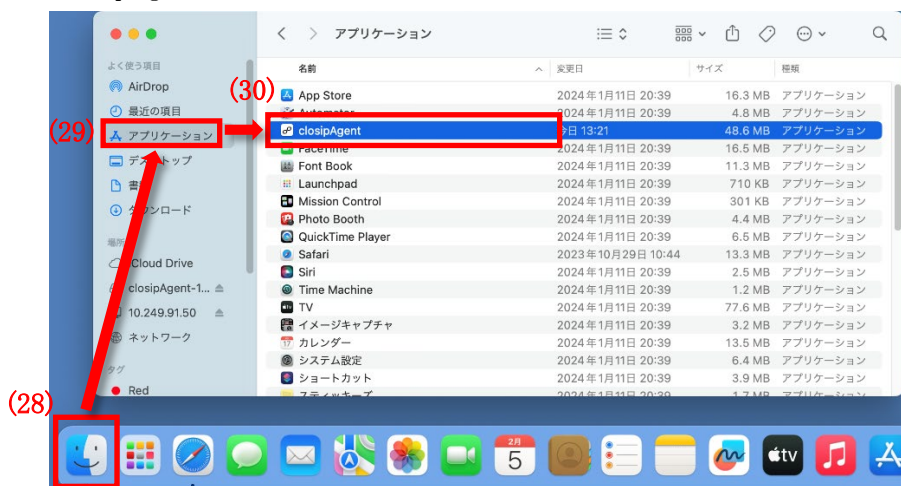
アプリケーション

よく使う項目
AirDrop
最近の項目
(29) アプリケーション
デ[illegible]トップ
書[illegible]
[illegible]ウンロード
場所
iCloud Drive
closipAgent-1...
10.249.91.50
ネットワーク
タグ
Red

(30)

| 名前 | 変更日 | サイズ | 種類 |
|---|---|---|---|
| App Store | 2024年1月11日 20:39 | 16.3 MB | アプリケーション |
| Automator | 2024年1月11日 20:39 | 4.8 MB | アプリケーション |
| closipAgent | 今日 13:21 | 48.6 MB | アプリケーション |
| FaceTime | 2024年1月11日 20:39 | 16.5 MB | アプリケーション |
| Font Book | 2024年1月11日 20:39 | 11.3 MB | アプリケーション |
| Launchpad | 2024年1月11日 20:39 | 710 KB | アプリケーション |
| Mission Control | 2024年1月11日 20:39 | 301 KB | アプリケーション |
| Photo Booth | 2024年1月11日 20:39 | 4.4 MB | アプリケーション |
| QuickTime Player | 2024年1月11日 20:39 | 6.5 MB | アプリケーション |
| Safari | 2023年10月29日 10:44 | 13.3 MB | アプリケーション |
| Siri | 2024年1月11日 20:39 | 2.5 MB | アプリケーション |
| Time Machine | 2024年1月11日 20:39 | 1.2 MB | アプリケーション |
| TV | 2024年1月11日 20:39 | 77.6 MB | アプリケーション |
| イメージキャプチャ | 2024年1月11日 20:39 | 3.2 MB | アプリケーション |
| カレンダー | 2024年1月11日 20:39 | 13.5 MB | アプリケーション |
| システム設定 | 2024年1月11日 20:39 | 6.4 MB | アプリケーション |
| ショートカット | 2024年1月11日 20:39 | 3.9 MB | アプリケーション |
| スティッキーズ | 2024年1月11日 20:39 | 1.7 MB | アプリケーション |

(28)

2月
5
tv